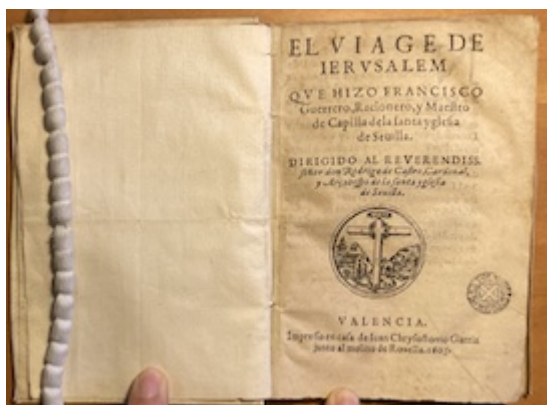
EL VIAGE DE IERVSALEM,

QVE HIZO FRANCISCO Gorrerro, Racionero, y Maestro de Capilla de la santa yglesia de Seuilla.

DIRIGIDO AL REVERENDISS. señor don Rodrigo de Castro, Cardenal, y Arçobispo de la santa yglesia de Seuilla.

VALENCIA.
Impresso en casa de Ioan Chrysostomo Garriz junto al molino de Rouella. 1603.